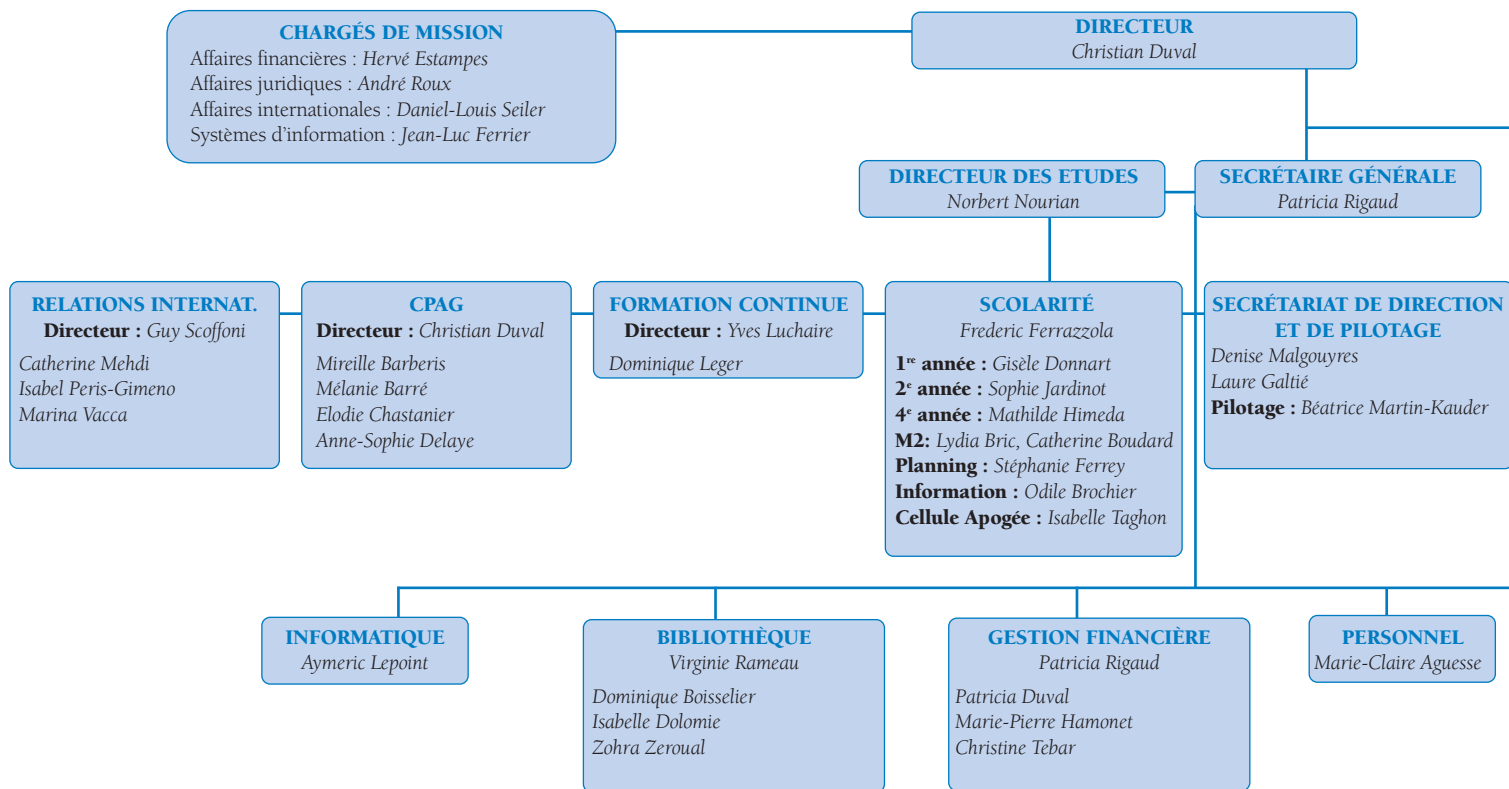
CHARGÉS DE MISSION
Affaires financières : Hervé Estampes
Affaires juridiques : André Roux
Affaires internationales : Daniel-Louis Seiler
Systèmes d'information : Jean-Luc Ferrier

DIRECTEUR
Christian Duval

DIRECTEUR DES ETUDES
Norbert Nourian

SECRÉTAIRE GÉNÉRALE
Patricia Rigaud

RELATIONS INTERNAT.
Directeur : Guy Scoffoni
Catherine Mehdi
Isabel Peris-Gimeno
Marina Vacca

CPAG
Directeur : Christian Duval
Mireille Barberis
Mélanie Barré
Elodie Chastanier
Anne-Sophie Delaye

FORMATION CONTINUE
Directeur : Yves Luchaire
Dominique Leger

SCOLARITÉ
Frederic Ferrazzola
1$^{re}$ année : Gisèle Donnart
2$^{e}$ année : Sophie Jardinot
4$^{e}$ année : Mathilde Himeda
M2: Lydia Bric, Catherine Boudard
Planning : Stéphanie Ferrey
Information : Odile Brochier
Cellule Apogée : Isabelle Taghon

SECRÉTARIAT DE DIRECTION ET DE PILOTAGE
Denise Malgouyres
Laure Galtié
Pilotage : Béatrice Martin-Kauder

INFORMATIQUE
Aymeric Lepoint

BIBLIOTHÈQUE
Virginie Rameau
Dominique Boisselier
Isabelle Dolomie
Zohra Zeroual

GESTION FINANCIÈRE
Patricia Rigaud
Patricia Duval
Marie-Pierre Hamonet
Christine Tebar

PERSONNEL
Marie-Claire Aguesse